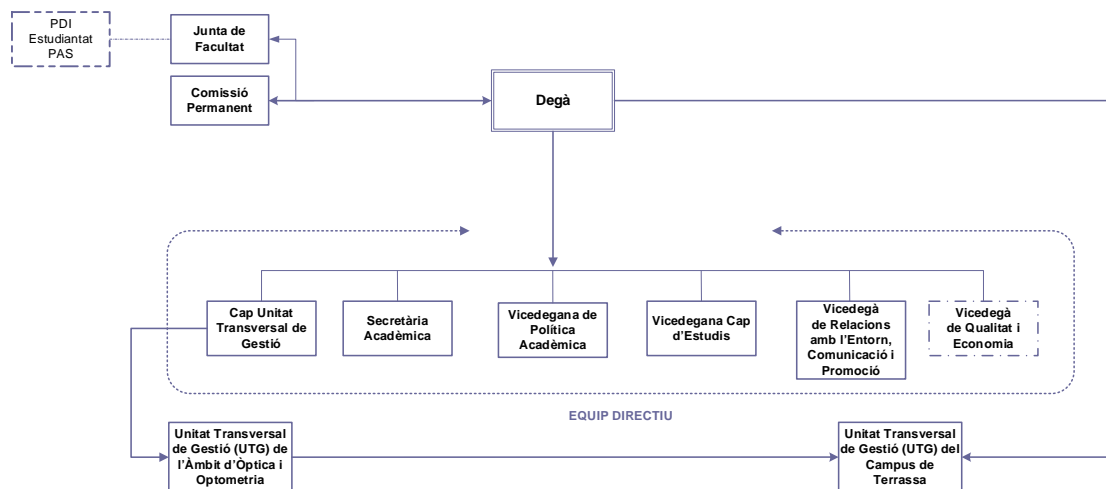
PDI
Estudiantat
PAS

Junta de Facultat

Comissió Permanent

Degà

Cap Unitat Transversal de Gestió

Secretària Acadèmica

Vicedegana de Política Acadèmica

Vicedegana Cap d'Estudis

Vicedegà de Relacions amb l'Entorn, Comunicació i Promoció

Vicedegà de Qualitat i Economia

EQUIP DIRECTIU

Unitat Transversal de Gestió (UTG) de l'Àmbit d'Òptica i Optometria

Unitat Transversal de Gestió (UTG) del Campus de Terrassa